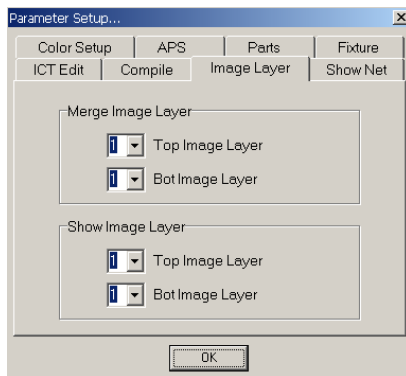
Parameter Setup...

Color Setup
APS
Parts
Fixture
ICT Edit
Compile
Image Layer
Show Net

Merge Image Layer
1 Top Image Layer
1 Bot Image Layer

Show Image Layer
1 Top Image Layer
1 Bot Image Layer

OK